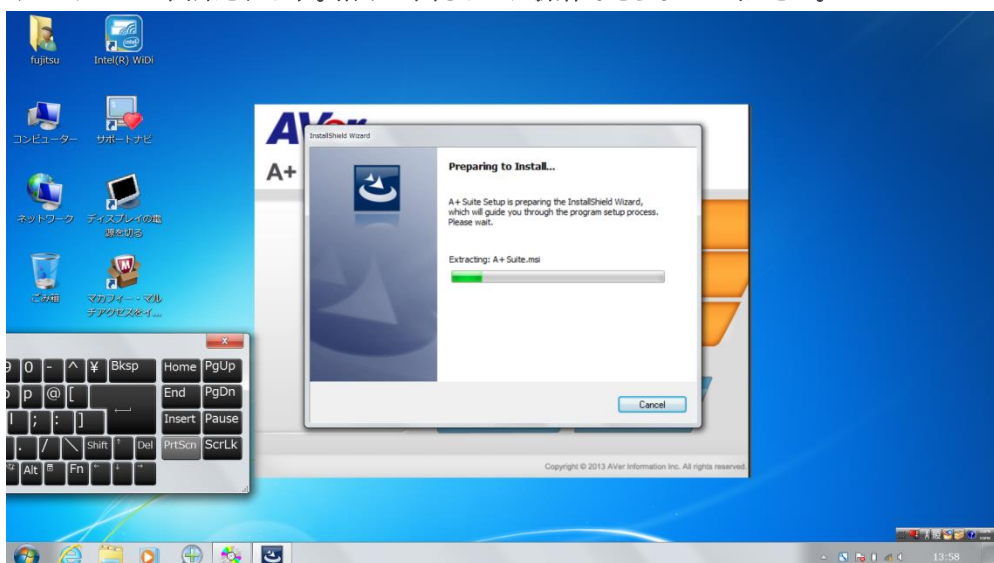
fujitsu

Intel(R) WiDi

コンピューター

サポートナビ

ネットワーク

ディスプレイの電源を切る

ごみ箱

マカフィー・マルチアクセス＆イ...

AVer

A+

InstallShield Wizard

Preparing to Install...

A+ Suite Setup is preparing the InstallShield Wizard, which will guide you through the program setup process. Please wait.

Extracting: A+ Suite.msi

Cancel

Copyright © 2013 AVer Information Inc. All rights reserved.

x

9 0 - ^ ¥ Bksp Home PgUp

p @ [ End PgDn

; : ] Insert Pause

. / \ Shift Del PrtScn ScrLk

Alt Fn

13:58